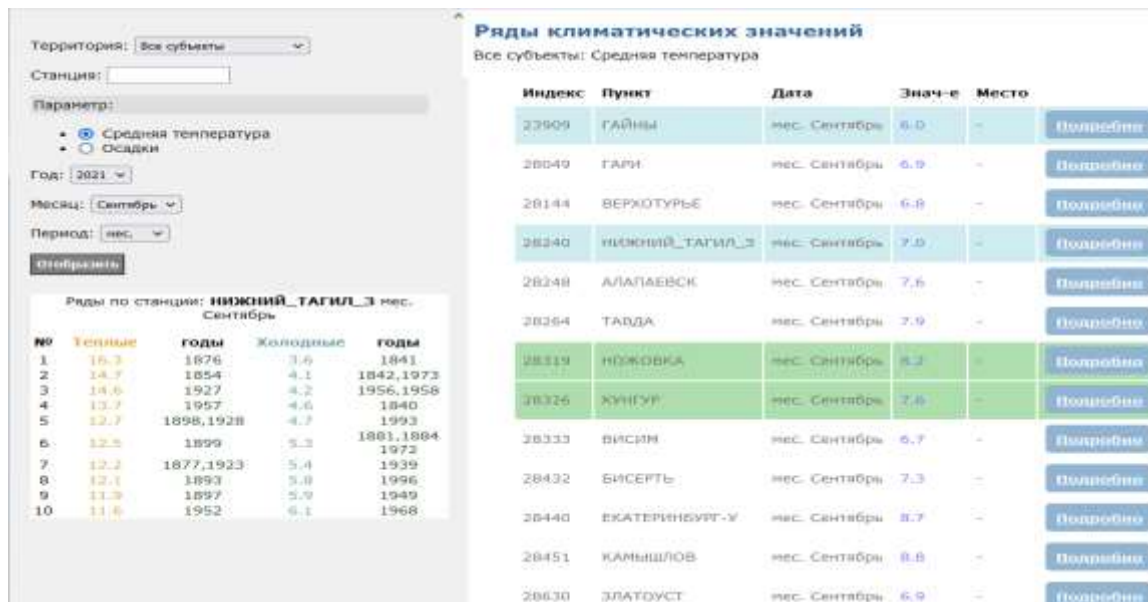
Территория: Все субъекты
Станция:
Параметр:

- Средняя температура
- Осадки

Год: 2021
Месяц: Сентябрь
Период: мес.
Отобразить

Ряды по станции: НИЖНИЙ_ТАГИЛ_3 мес. Сентябрь

| № | Теплые | годы | Холодные | годы |
|---|---|---|---|---|
| 1 | 16.3 | 1876 | 3.6 | 1841 |
| 2 | 14.7 | 1854 | 4.1 | 1842,1973 |
| 3 | 14.6 | 1927 | 4.2 | 1956,1958 |
| 4 | 13.7 | 1957 | 4.6 | 1840 |
| 5 | 12.7 | 1898,1928 | 4.7 | 1993 |
| 6 | 12.5 | 1899 | 5.3 | 1881,1884 1972 |
| 7 | 12.2 | 1877,1923 | 5.4 | 1939 |
| 8 | 12.1 | 1893 | 5.8 | 1996 |
| 9 | 11.9 | 1897 | 5.9 | 1949 |
| 10 | 11.6 | 1952 | 6.1 | 1968 |

Ряды климатических значений
Все субъекты: Средняя температура

| Индекс | Пункт | Дата | Знач-е | Место | |
|---|---|---|---|---|---|
| 23909 | ГАЙНЫ | мес. Сентябрь | 6.0 | - | Подробно |
| 28049 | ГАРИ | мес. Сентябрь | 6.9 | - | Подробно |
| 28144 | ВЕРХОТУРЬЕ | мес. Сентябрь | 6.8 | - | Подробно |
| 28240 | НИЖНИЙ_ТАГИЛ_3 | мес. Сентябрь | 7.0 | - | Подробно |
| 28248 | АЛАПАЕВСК | мес. Сентябрь | 7.6 | - | Подробно |
| 28264 | ТАВДА | мес. Сентябрь | 7.9 | - | Подробно |
| 28319 | НОЖОВКА | мес. Сентябрь | 8.2 | - | Подробно |
| 28326 | КУНГУР | мес. Сентябрь | 7.6 | - | Подробно |
| 28333 | ВИСИМ | мес. Сентябрь | 6.7 | - | Подробно |
| 28432 | БИСЕРТЬ | мес. Сентябрь | 7.3 | - | Подробно |
| 28440 | ЕКАТЕРИНБУРГ-У | мес. Сентябрь | 8.7 | - | Подробно |
| 28451 | КАМЫШЛОВ | мес. Сентябрь | 8.8 | - | Подробно |
| 28630 | ЗЛАТОУСТ | мес. Сентябрь | 6.9 | - | Подробно |